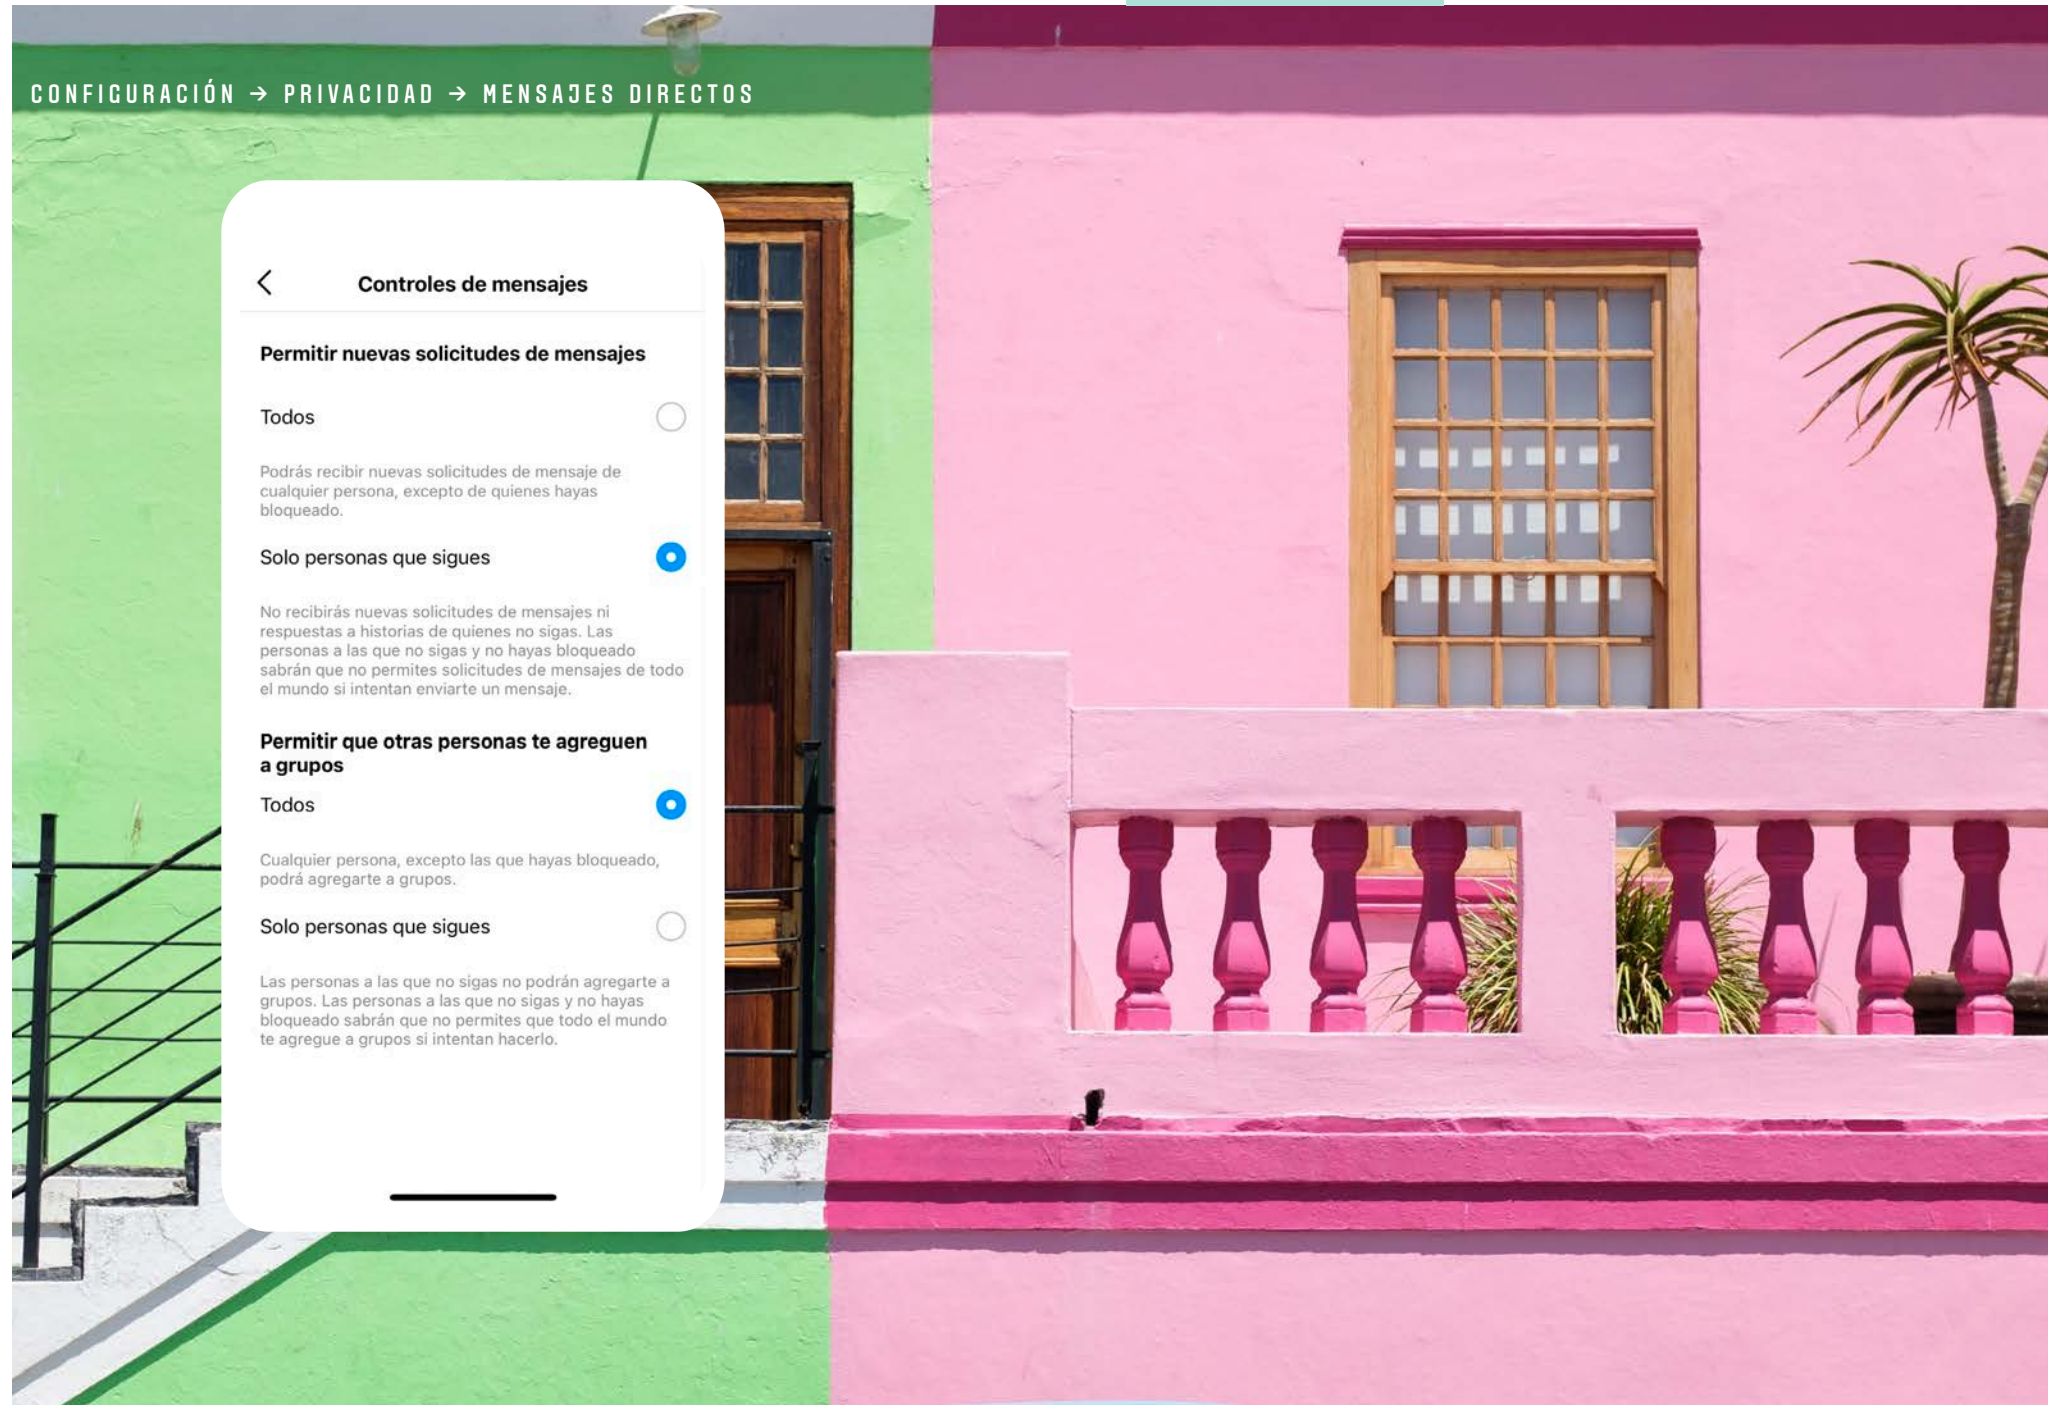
CONFIGURACIÓN → PRIVACIDAD → MENSAJES DIRECTOS

Controles de mensajes

Permitir nuevas solicitudes de mensajes

Todos

Podrás recibir nuevas solicitudes de mensaje de cualquier persona, excepto de quienes hayas bloqueado.

Solo personas que sigues

No recibirás nuevas solicitudes de mensajes ni respuestas a historias de quienes no sigas. Las personas a las que no sigas y no hayas bloqueado sabrán que no permites solicitudes de mensajes de todo el mundo si intentan enviarte un mensaje.

Permitir que otras personas te agreguen a grupos

Todos

Cualquier persona, excepto las que hayas bloqueado, podrá agregarte a grupos.

Solo personas que sigues

Las personas a las que no sigas no podrán agregarte a grupos. Las personas a las que no sigas y no hayas bloqueado sabrán que no permites que todo el mundo te agregue a grupos si intentan hacerlo.